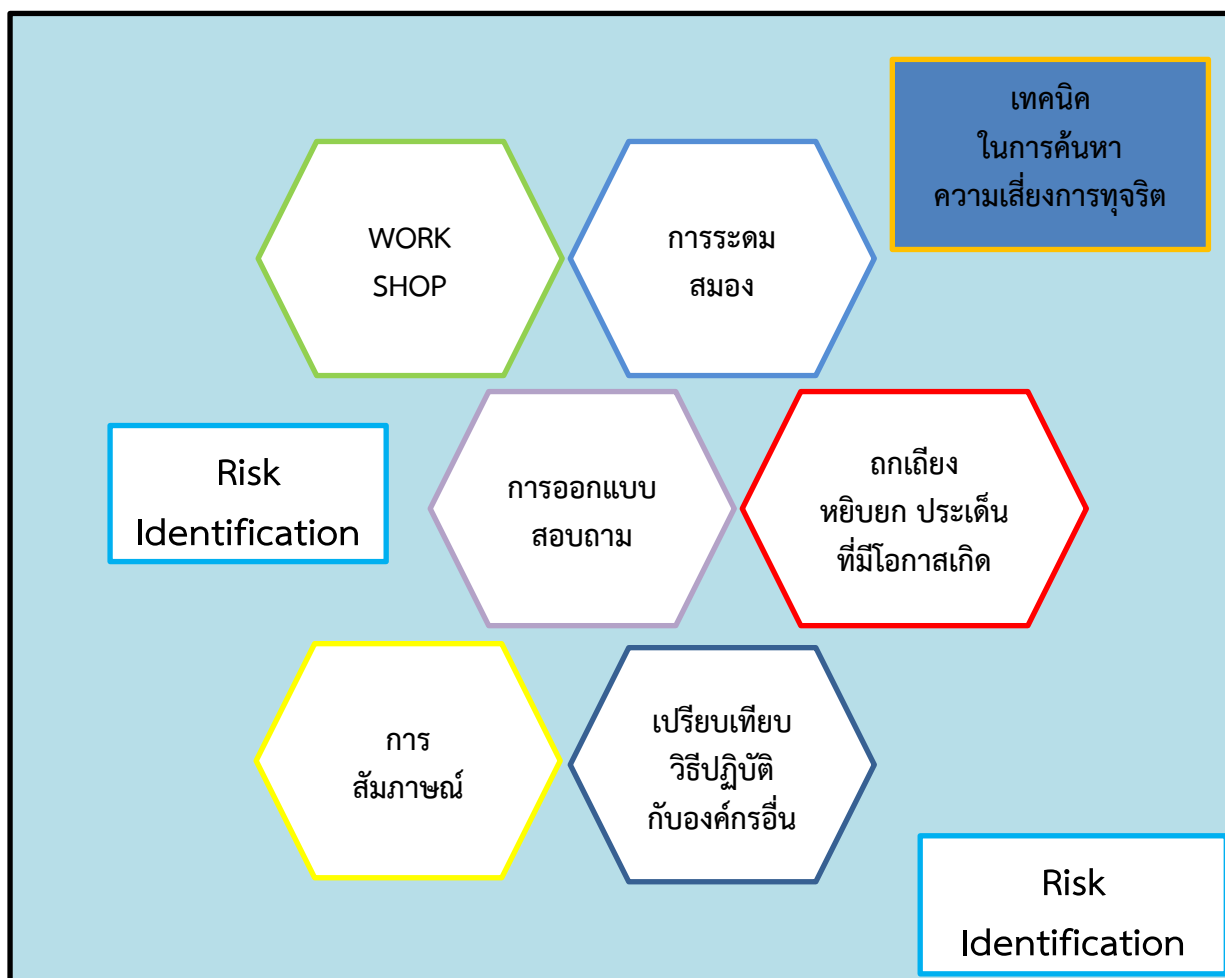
เทคนิค
ในการค้นหา
ความเสี่ยงการทุจริต

WORK
SHOP

การระดม
สมอง

Risk
Identification

การออกแบบ
สอบถาม

ถกเถียง
หยิบยก ประเด็น
ที่มีโอกาสเกิด

การ
สัมภาษณ์

เปรียบเทียบ
วิธีปฏิบัติ
กับองค์กรอื่น

Risk
Identification